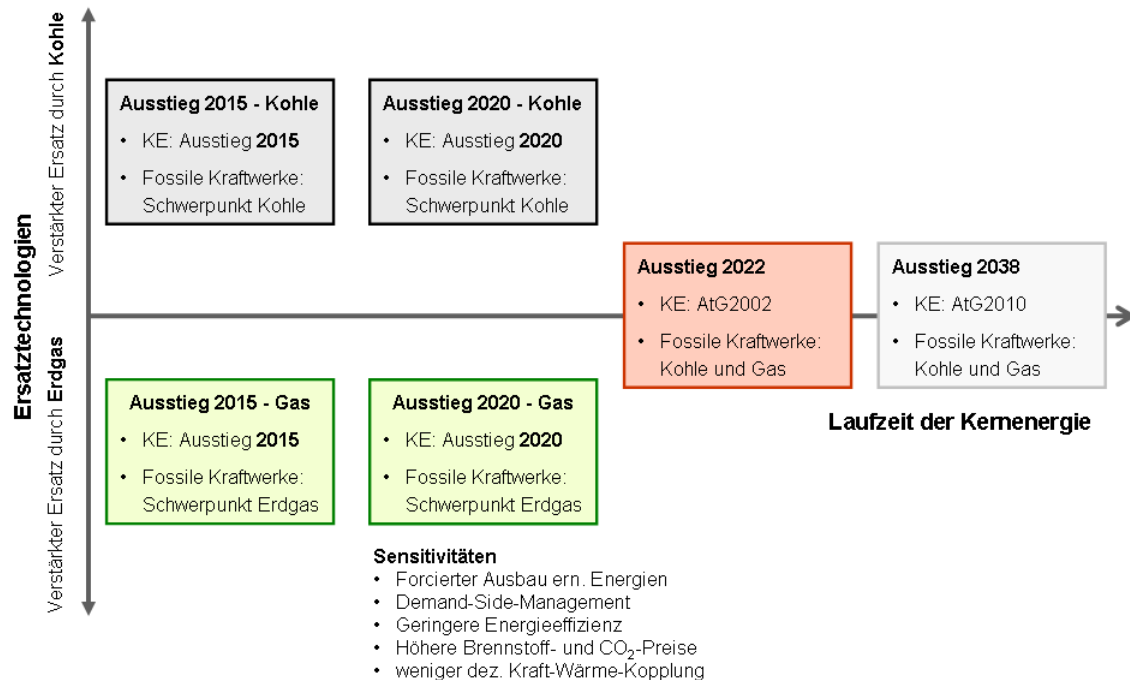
Ersatztechnologien

Verstärkter Ersatz durch Kohle

Verstärkter Ersatz durch Erdgas

Ausstieg 2015 - Kohle
• KE: Ausstieg 2015
• Fossile Kraftwerke: Schwerpunkt Kohle

Ausstieg 2020 - Kohle
• KE: Ausstieg 2020
• Fossile Kraftwerke: Schwerpunkt Kohle

Ausstieg 2022
• KE: AtG2002
• Fossile Kraftwerke: Kohle und Gas

Ausstieg 2038
• KE: AtG2010
• Fossile Kraftwerke: Kohle und Gas

Ausstieg 2015 - Gas
• KE: Ausstieg 2015
• Fossile Kraftwerke: Schwerpunkt Erdgas

Ausstieg 2020 - Gas
• KE: Ausstieg 2020
• Fossile Kraftwerke: Schwerpunkt Erdgas

Laufzeit der Kernenergie

Sensitivitäten
• Forcierter Ausbau ern. Energien
• Demand-Side-Management
• Geringere Energieeffizienz
• Höhere Brennstoff- und $CO_2$-Preise
• weniger dez. Kraft-Wärme-Kopplung